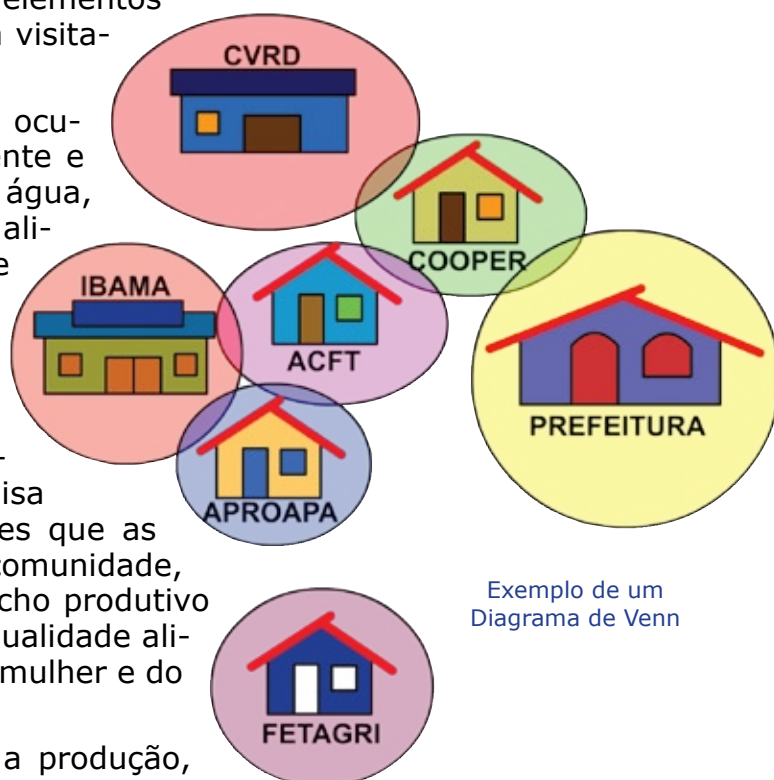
elementos
visita-
ocu-
nte e
água,
ali-
e
-
isa
es que as
omunidade,
cho produtivo
ualidade ali-
mulher e do
a produção,

CVRD
COOPER
IBAMA
ACFT
PREFEITURA
APROAPA
FETAGRI

Exemplo de um Diagrama de Venn